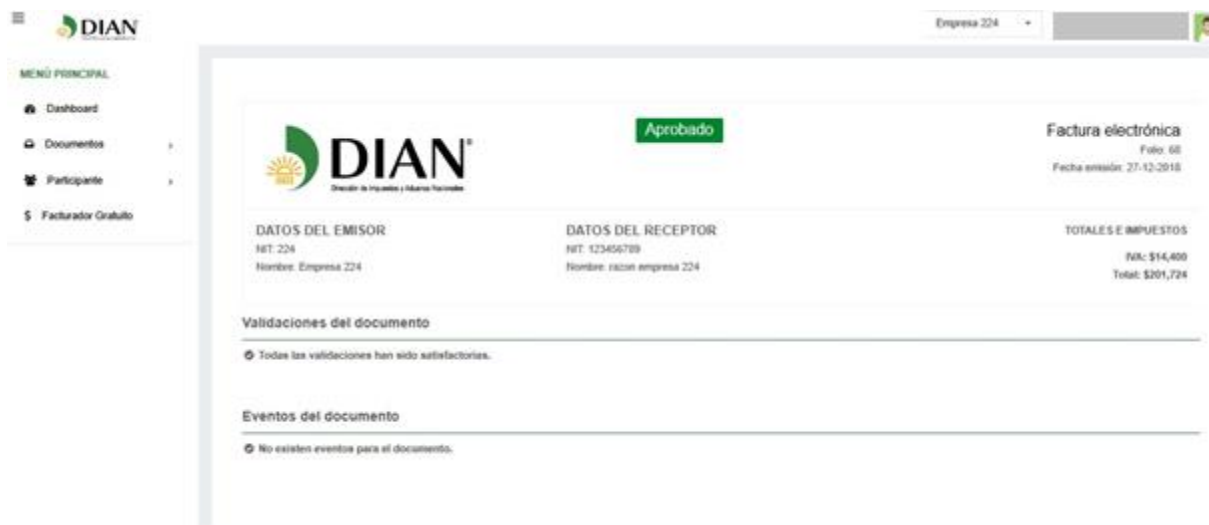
DIAN

Empresa 224

MENÚ PRINCIPAL

Dashboard

Documentos

Participante

$ Facturador Gratuito

DIAN
Dirección de Impuestos y Aduanas Nacionales

Aprobado

Factura electrónica
Folio: 68
Fecha emisión: 27-12-2018

DATOS DEL EMISOR
NIT: 224
Nombre: Empresa 224

DATOS DEL RECEPTOR
NIT: 123456789
Nombre: razon empresa 224

TOTALES E IMPUESTOS
IVA: $14,400
Total: $201,724

Validaciones del documento

Todas las validaciones han sido satisfactorias.

Eventos del documento

No existen eventos para el documento.